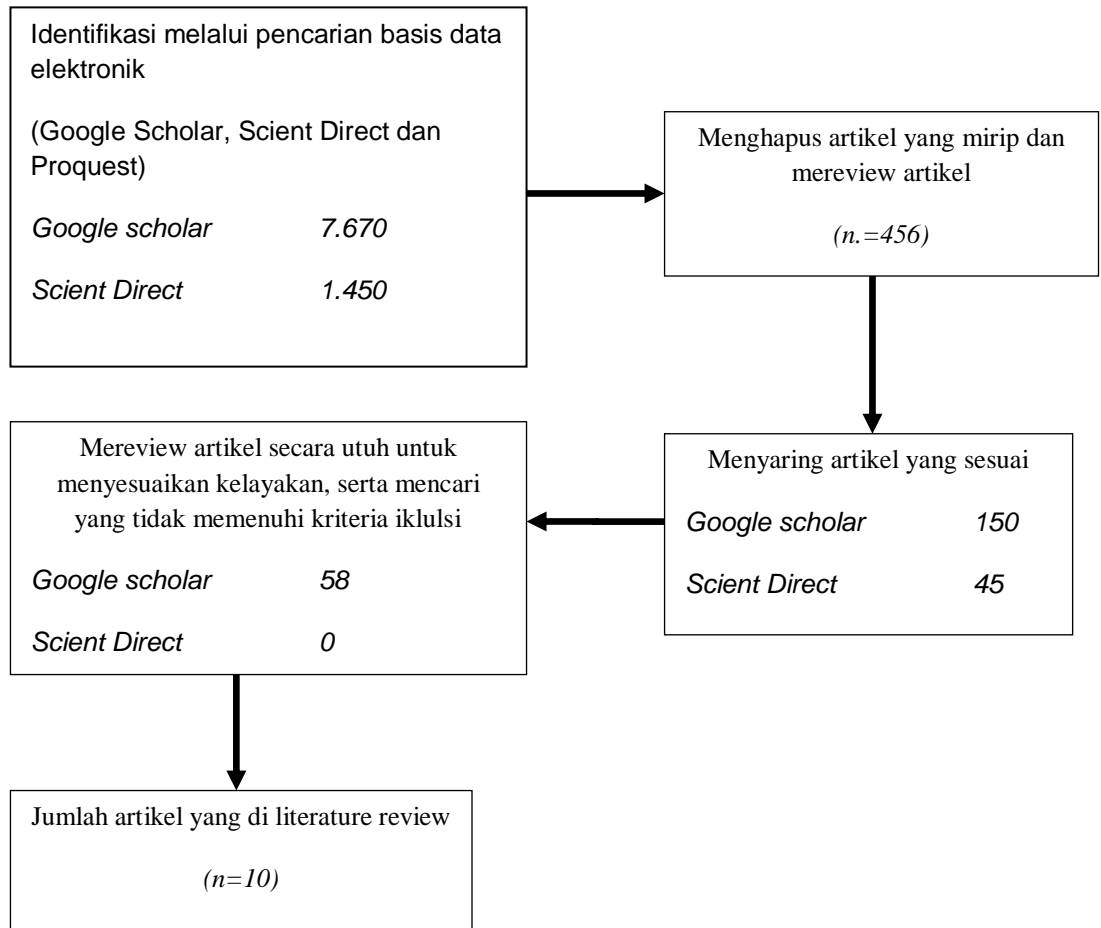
Identifikasi melalui pencarian basis data elektronik

(Google Scholar, Scient Direct dan Proquest)

*Google scholar* *7.670*

*Scient Direct* *1.450*

Menghapus artikel yang mirip dan mereview artikel

*(n.=456)*

Menyaring artikel yang sesuai

*Google scholar* *150*

*Scient Direct* *45*

Mereview artikel secara utuh untuk menyesuaikan kelayakan, serta mencari yang tidak memenuhi kriteria iklulsi

*Google scholar* *58*

*Scient Direct* *0*

Jumlah artikel yang di literature review

*(n=10)*